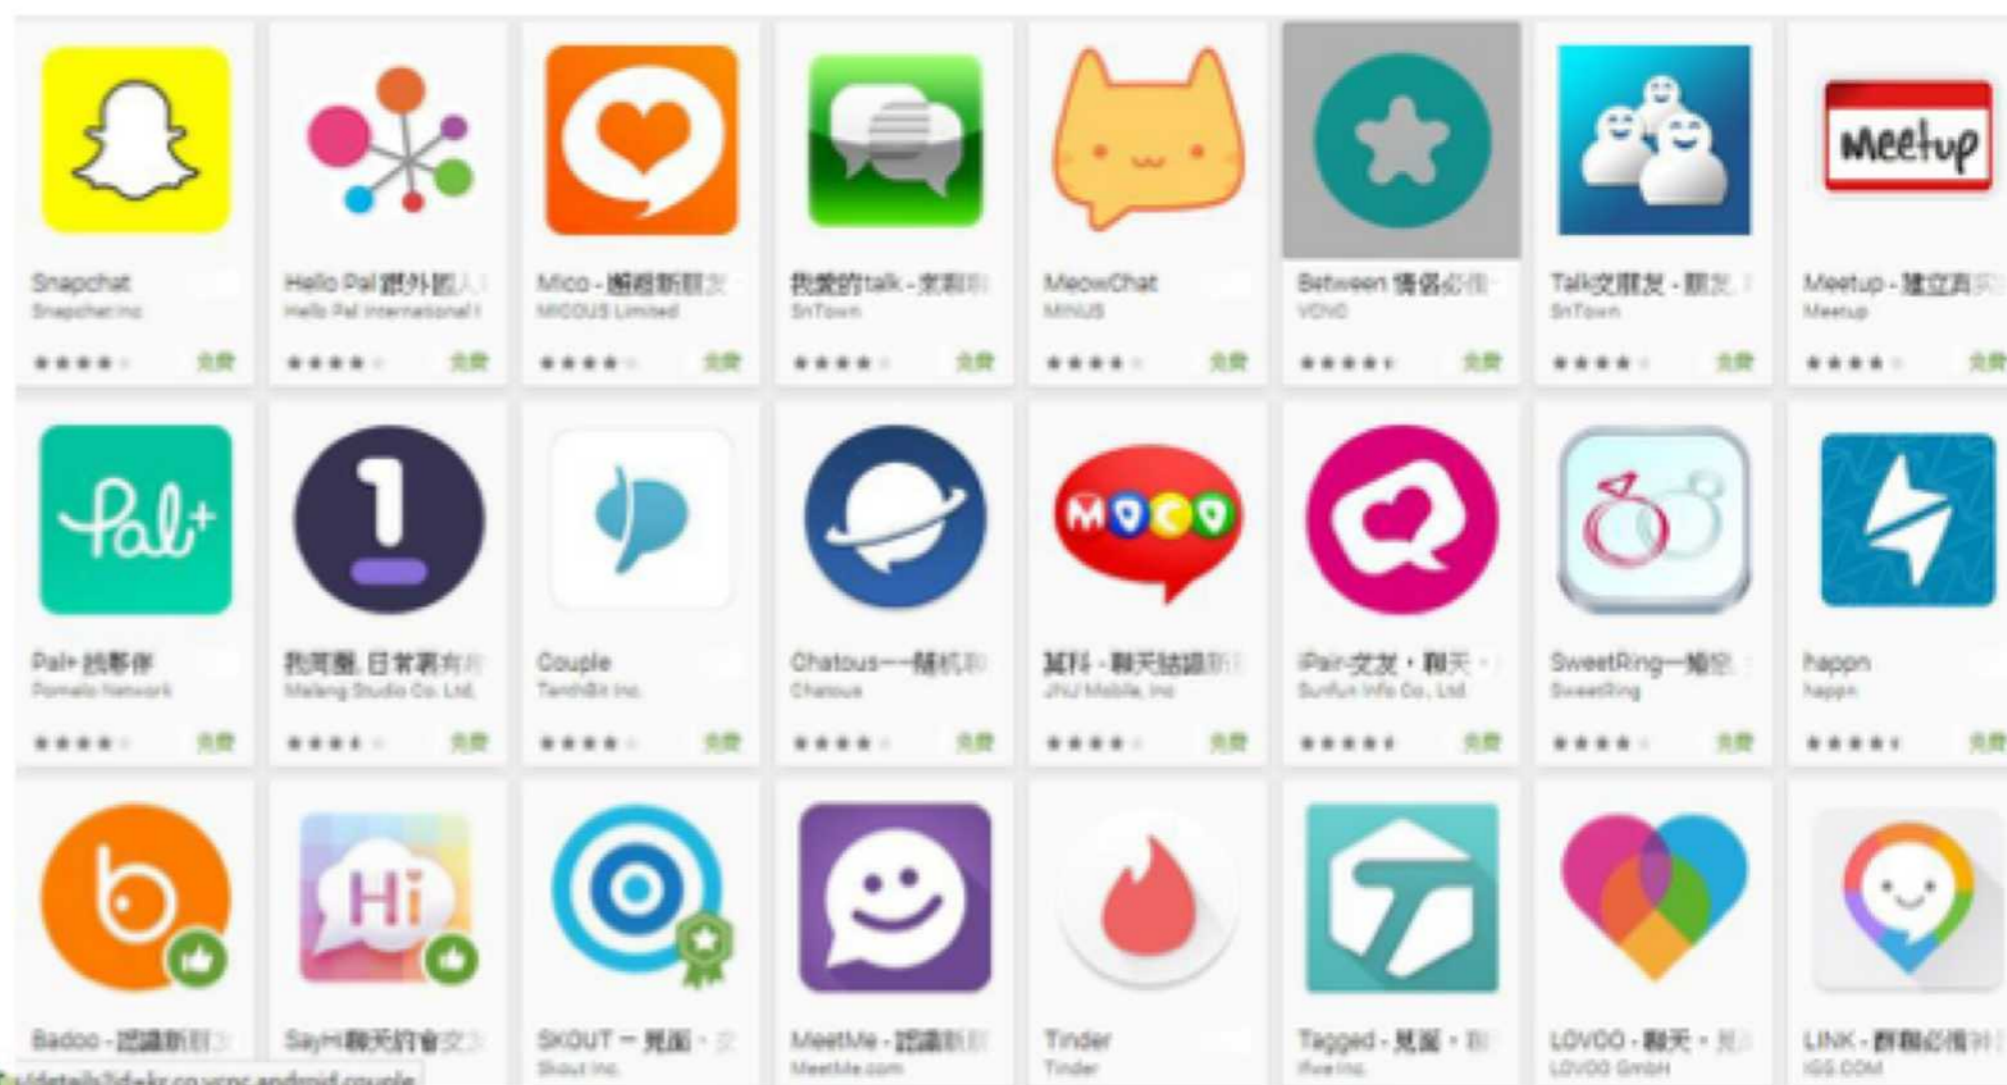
Snapchat
Snapchat Inc
免費

Hello Pal 跟外國人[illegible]
Hello Pal International
免費

Mico - 邂逅新朋友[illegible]
MICO US Limited
免費

我愛的talk - 交朋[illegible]
SnTown
免費

MeowChat
MINUS
免費

Between 情侶必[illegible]
VCNC
免費

Talk交朋友 - 聊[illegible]
SnTown
免費

Meetup
Meetup - 建立真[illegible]
Meetup
免費

Pal+
Pal+ 找夥伴
Pomelo Network
免費

1
我的圈 日常週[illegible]
Maleng Studio Co. Ltd.
免費

Couple
TenthBit Inc.
免費

Chatous — 隨机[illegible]
Chatous
免費

MOCO
莫科 - 聊天結識新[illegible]
JNJ Mobile, Inc
免費

iPair-交友・聊天・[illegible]
Sunfun Info Co., Ltd.
免費

SweetRing—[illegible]
SweetRing
免費

happn
happn
免費

Hi
Badoo - 認識新朋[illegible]
SayHi聊天約會交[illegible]
SKOUT — 見面・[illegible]
Skout Inc.
MeetMe - 認識新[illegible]
MeetMe.com
Tinder
Tinder
Tagged - 見面・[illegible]
Ifwe Inc.
LOVOO - 聊天・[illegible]
LOVOO GmbH
LINK - 群聊必備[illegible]
IGG.COM
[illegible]/details?id=kr.co.vcnc.android.couple